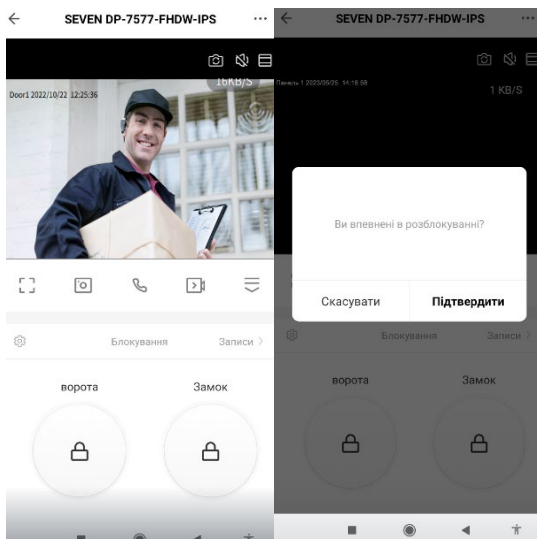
SEVEN DP-7577-FHDW-IPS

16KB/S

Door1 2022/10/22 12:25:36

Блокування

Записи

ворота

Замок

SEVEN DP-7577-FHDW-IPS

Панель 1 2023/09/25 14:18:58

1 KB/S

Ви впевнені в розблокуванні?

Скасувати

Підтвердити

Блокування

Записи

ворота

Замок